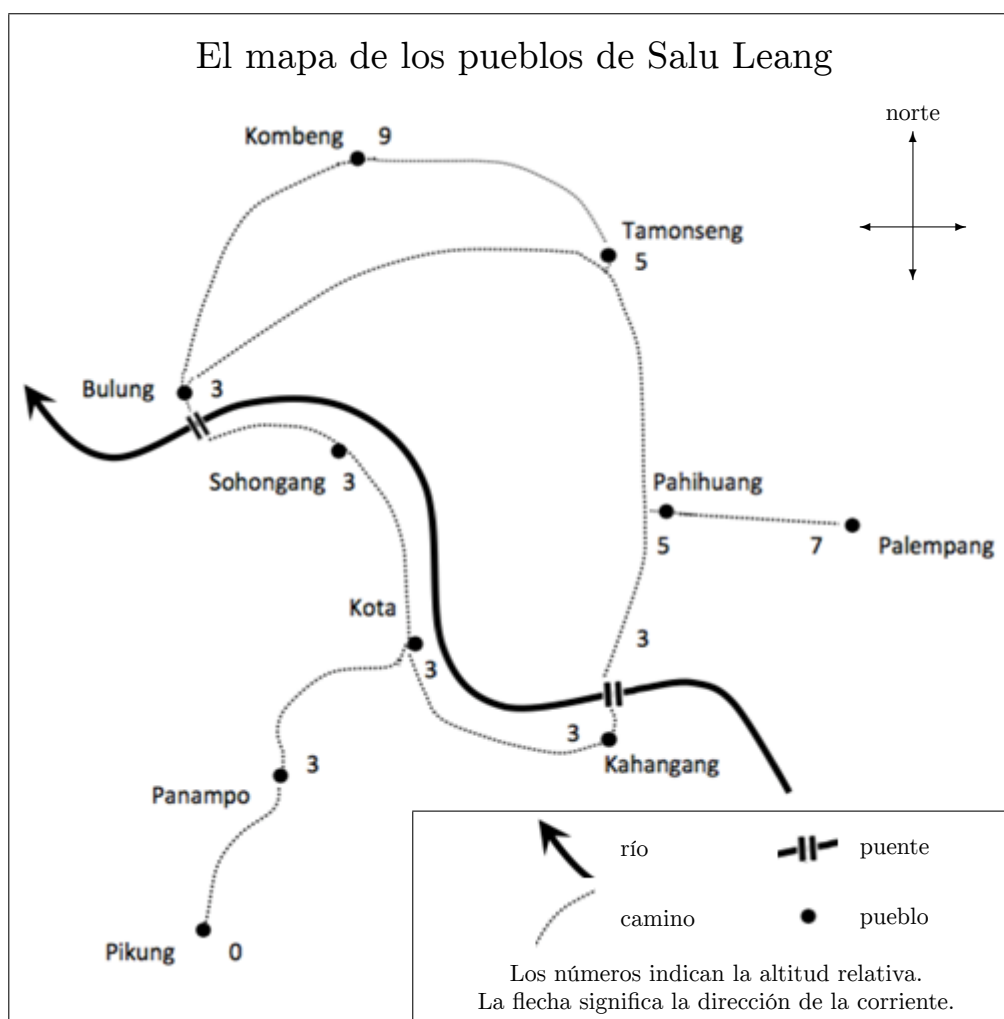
El mapa de los pueblos de Salu Leang

norte

Kombeng 9

Tamonseng 5

Bulung 3

Sohongang 3

Pahihuang 5

Palempang 7

Kota 3

3

Kahangang 3

Panampo 3

Pikung 0

río

puente

camino

pueblo

Los números indican la altitud relativa.
La flecha significa la dirección de la corriente.